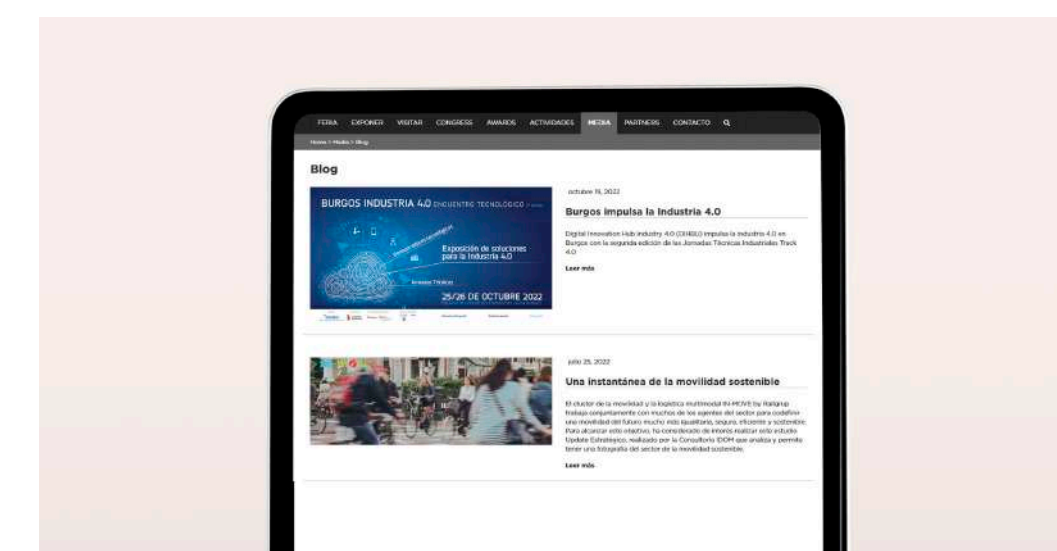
FERIA EXPONER VISITAR CONGRESS AWARDS ACTIVIDADES MEDIA PARTNERS CONTACTO

Home > Media > Blog

Blog

BURGOS INDUSTRIA 4.0 ENCUENTRO TECNOLÓGICO

Exposición de soluciones para la Industria 4.0

Jornadas Técnicas

25/26 DE OCTUBRE 2022

octubre 11, 2022

Burgos impulsa la Industria 4.0

Digital Innovation Hub Industry 4.0 (DIH4.0) impulsa la Industria 4.0 en Burgos con la segunda edición de las Jornadas Técnicas Industriales Track 4.0

Leer más

julio 25, 2022

Una instantánea de la movilidad sostenible

El clúster de la movilidad y la logística multimodal IN-MOVE by Railgrup trabaja conjuntamente con muchos de los agentes del sector para codefinir una movilidad del futuro mucho más igualitaria, segura, eficiente y sostenible. Para alcanzar este objetivo, ha considerado de interés realizar este estudio Update Estratégico, realizado por la Consultoría IDOM que analiza y permite tener una fotografía del sector de la movilidad sostenible.

Leer más